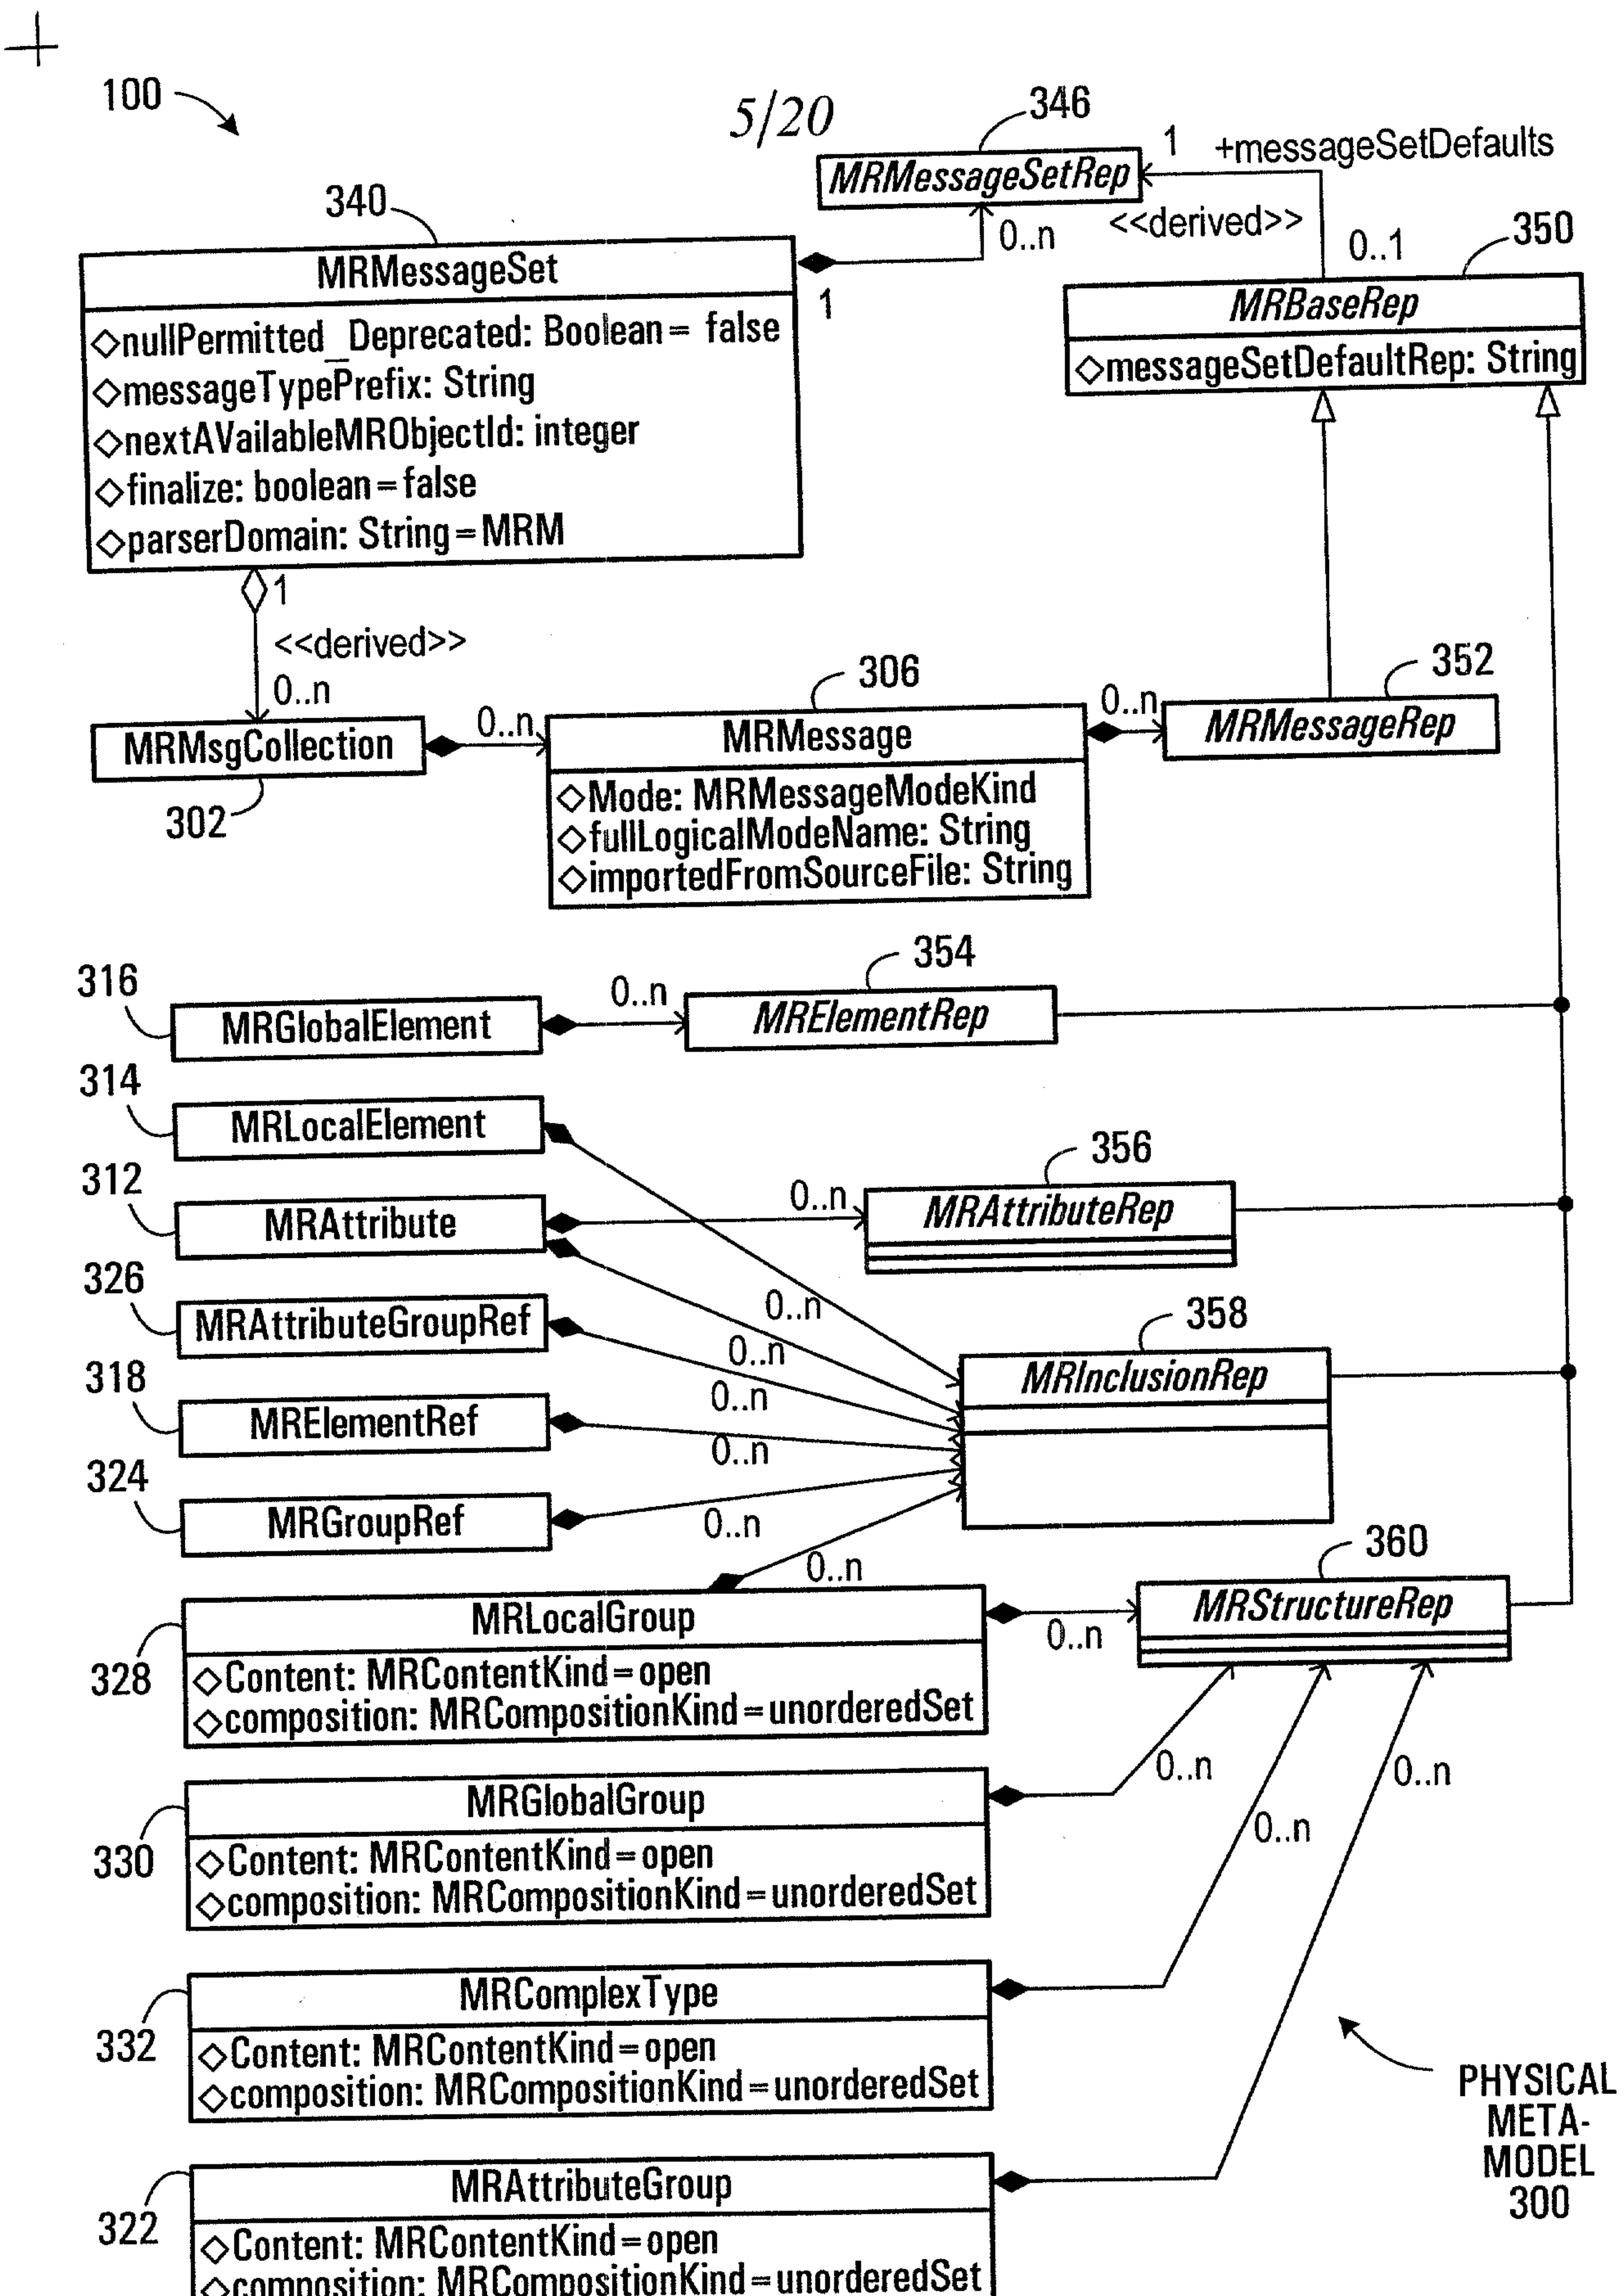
100

5/20

346

MRMessageSetRep

1 +messageSetDefaults

340

<<derived>>

0..n

0..1

350

MRMessageSet

◇nullPermitted_Deprecated: Boolean = false
◇messageTypePrefix: String
◇nextAVailableMRObjectId: integer
◇finalize: boolean = false
◇parserDomain: String = MRM

1

MRBaseRep

◇messageSetDefaultRep: String

1

<<derived>>

0..n

306

352

MRMsgCollection

0..n

MRMessage

0..n

MRMessageRep

◇Mode: MRMessageModeKind
◇fullLogicalModeName: String
◇importedFromSourceFile: String

302

354

316

MRGlobalElement

0..n

MRElementRep

314

MRLocalElement

356

312

MRAttribute

0..n

MRAttributeRep

326

0..n

358

MRAttributeGroupRef

0..n

318

0..n

MRInclusionRep

MRElementRef

0..n

324

MRGroupRef

0..n

360

0..n

MRLocalGroup

MRStructureRep

328

0..n

◇Content: MRContentKind = open
◇composition: MRCompositionKind = unorderedSet

0..n

0..n

MRGlobalGroup

0..n

330

◇Content: MRContentKind = open
◇composition: MRCompositionKind = unorderedSet

MRComplexType

332

◇Content: MRContentKind = open
◇composition: MRCompositionKind = unorderedSet

PHYSICAL META-MODEL 300

MRAttributeGroup

322

◇Content: MRContentKind = open
◇composition: MRCompositionKind = unorderedSet